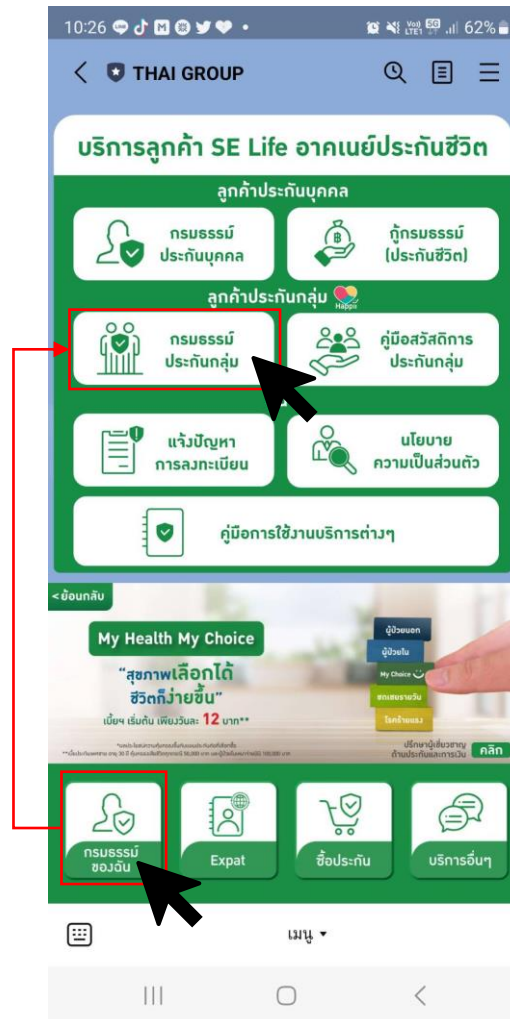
10:26 62%

THAI GROUP

บริการลูกค้า SE Life อาคเนย์ประกันชีวิต

ลูกค้าประกันบุคคล

กรมธรรม์ประกันบุคคล

กู้กรมธรรม์ (ประกันชีวิต)

ลูกค้าประกันกลุ่ม Happii

กรมธรรม์ประกันกลุ่ม

คู่มือสวัสดิการประกันกลุ่ม

แจ้งปัญหาการลงทะเบียน

นโยบายความเป็นส่วนตัว

คู่มือการใช้งานบริการต่างๆ

<ย้อนกลับ

My Health My Choice

"สุขภาพเลือกได้ ชีวิตก็ง่ายขึ้น"

เบี้ยฯ เริ่มต้น เพียงวันละ 12 บาท**

ผู้ป่วยนอก

ผู้ป่วยใน

My Choice

ชดเชยรายวัน

โรคร้ายแรง

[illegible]

ปรึกษาผู้เชี่ยวชาญด้านประกันและการเงิน คลิก

กรมธรรม์ของฉัน

Expat

ซื้อประกัน

บริการอื่นๆ

เมนู ▾